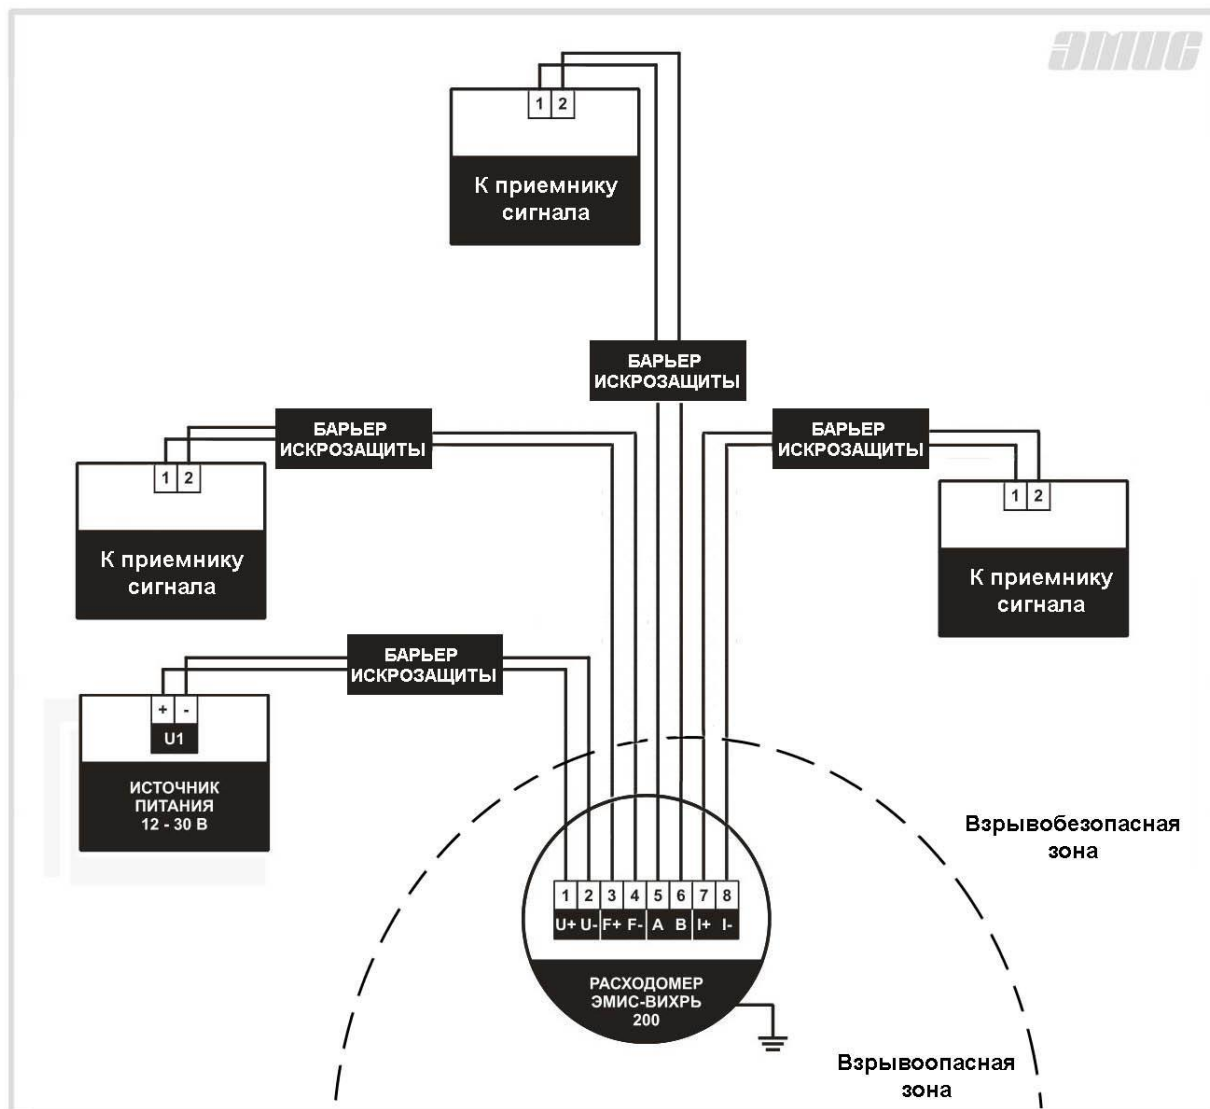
ЭМИС

1 2

К приемнику сигнала

БАРЬЕР ИСКРОЗАЩИТЫ

БАРЬЕР ИСКРОЗАЩИТЫ

1 2

К приемнику сигнала

БАРЬЕР ИСКРОЗАЩИТЫ

1 2

К приемнику сигнала

БАРЬЕР ИСКРОЗАЩИТЫ

+ -

U1

ИСТОЧНИК ПИТАНИЯ 12 - 30 В

Взрывобезопасная зона

| 1 | 2 | 3 | 4 | 5 | 6 | 7 | 8 |
|---|---|---|---|---|---|---|---|
| U+ | U- | F+ | F- | A | B | I+ | I- |

РАСХОДОМЕР ЭМИС-ВИХРЬ 200

Взрывоопасная зона